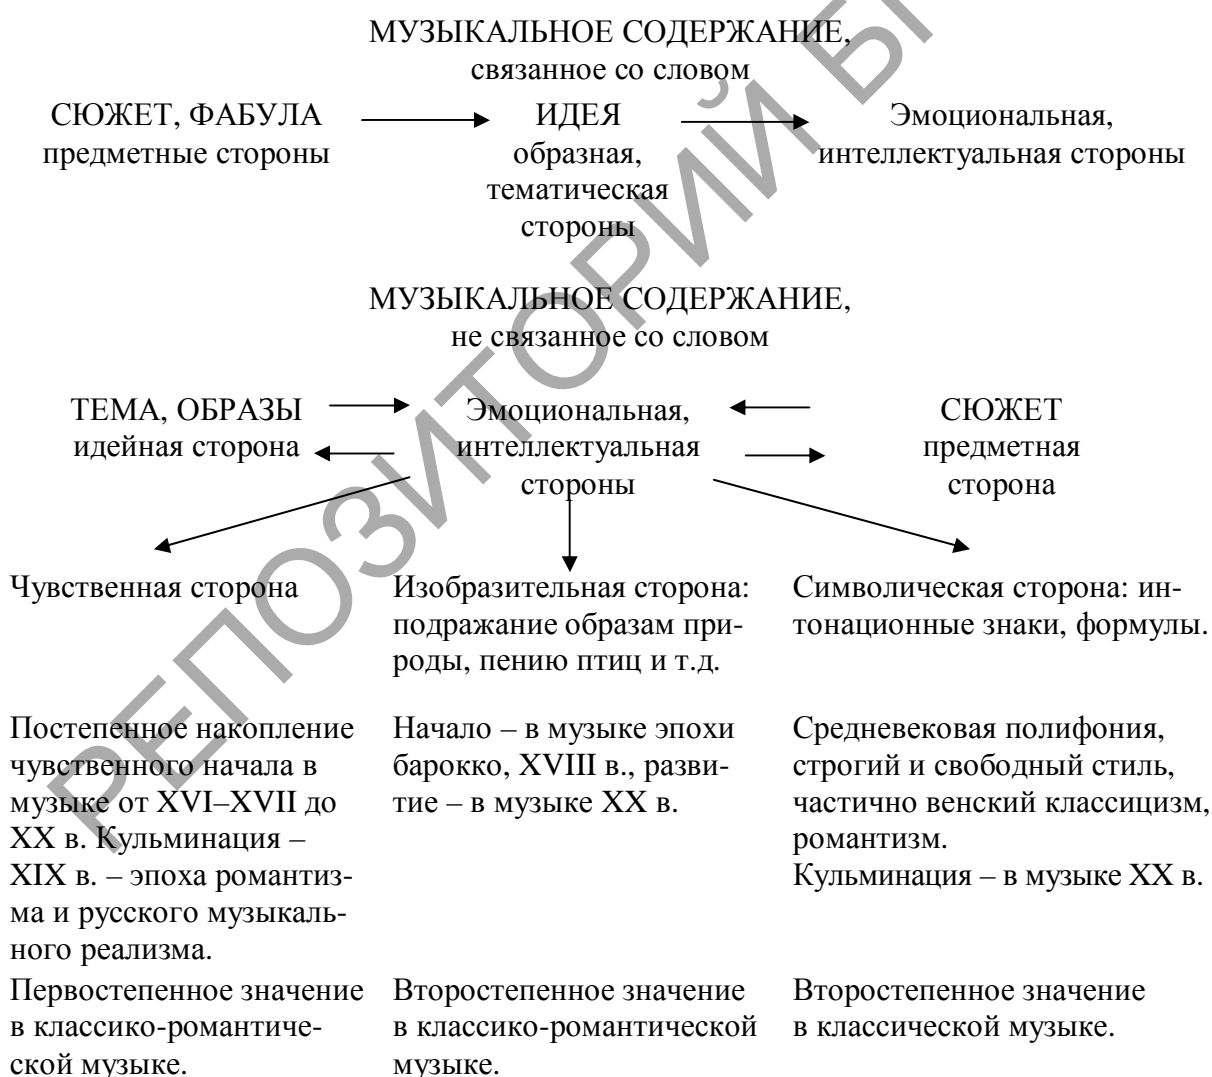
МУЗЫКАЛЬНОЕ СОДЕРЖАНИЕ,
связанное со словом

СЮЖЕТ, ФАБУЛА
предметные стороны

ИДЕЯ
образная, тематическая стороны

Эмоциональная, интеллектуальная стороны

МУЗЫКАЛЬНОЕ СОДЕРЖАНИЕ,
не связанное со словом

ТЕМА, ОБРАЗЫ
идейная сторона

Эмоциональная, интеллектуальная стороны

СЮЖЕТ
предметная сторона

Чувственная сторона

Изобразительная сторона: подражание образам природы, пению птиц и т.д.

Символическая сторона: интонационные знаки, формулы.

Постепенное накопление чувственного начала в музыке от XVI–XVII до XX в. Кульминация – XIX в. – эпоха романтизма и русского музыкального реализма.

Начало – в музыке эпохи барокко, XVIII в., развитие – в музыке XX в.

Средневековая полифония, строгий и свободный стиль, частично венский классицизм, романтизм.
Кульминация – в музыке XX в.

Первостепенное значение в классико-романтической музыке.

Второстепенное значение в классико-романтической музыке.

Второстепенное значение в классической музыке.

РЕПОЗИТОРИЙ БГ